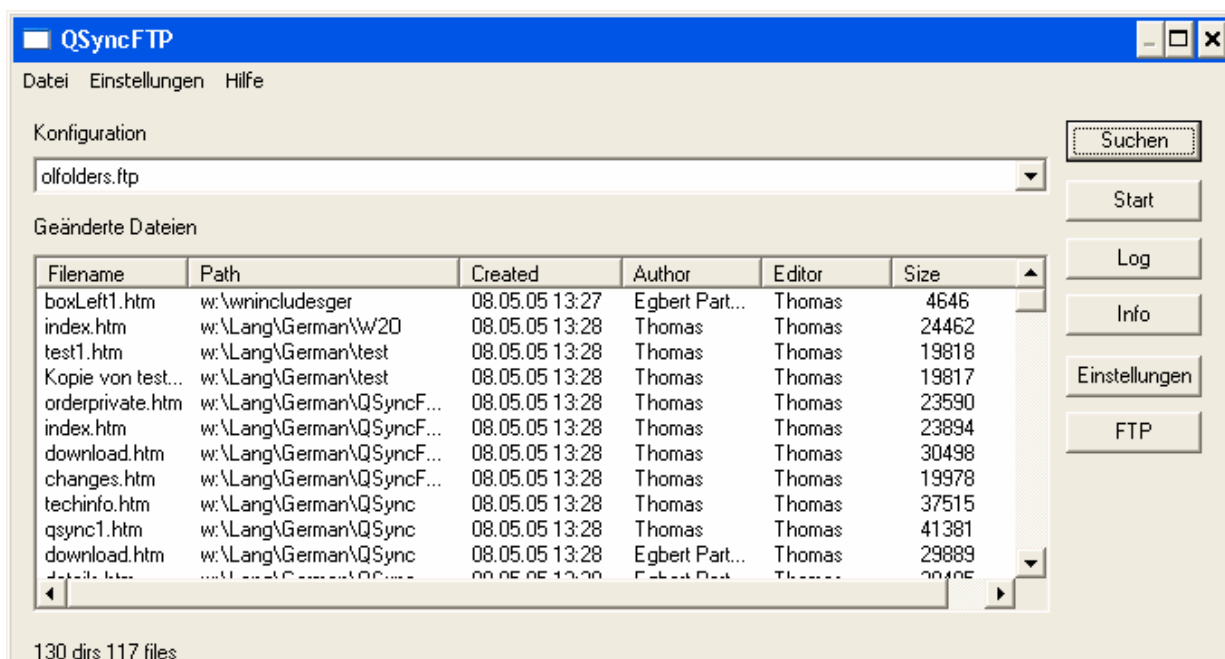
QSyncFTP

Datei Einstellungen Hilfe

Konfiguration

olfolders.ftp

Geänderte Dateien

| Filename | Path | Created | Author | Editor | Size |
|---|---|---|---|---|---|
| boxLeft1.htm | w:\wnincludesger | 08.05.05 13:27 | Egbert Part... | Thomas | 4646 |
| index.htm | w:\Lang\German\W2O | 08.05.05 13:28 | Thomas | Thomas | 24462 |
| test1.htm | w:\Lang\German\test | 08.05.05 13:28 | Thomas | Thomas | 19818 |
| Kopie von test... | w:\Lang\German\test | 08.05.05 13:28 | Thomas | Thomas | 19817 |
| orderprivate.htm | w:\Lang\German\QSyncF... | 08.05.05 13:28 | Thomas | Thomas | 23590 |
| index.htm | w:\Lang\German\QSyncF... | 08.05.05 13:28 | Thomas | Thomas | 23894 |
| download.htm | w:\Lang\German\QSyncF... | 08.05.05 13:28 | Thomas | Thomas | 30498 |
| changes.htm | w:\Lang\German\QSyncF... | 08.05.05 13:28 | Thomas | Thomas | 19978 |
| techinfo.htm | w:\Lang\German\QSync | 08.05.05 13:28 | Thomas | Thomas | 37515 |
| qsync1.htm | w:\Lang\German\QSync | 08.05.05 13:28 | Thomas | Thomas | 41381 |
| download.htm | w:\Lang\German\QSync | 08.05.05 13:28 | Egbert Part... | Thomas | 29889 |
| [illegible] | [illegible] | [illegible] | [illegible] | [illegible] | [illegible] |

Suchen

Start

Log

Info

Einstellungen

FTP

130 dirs 117 files